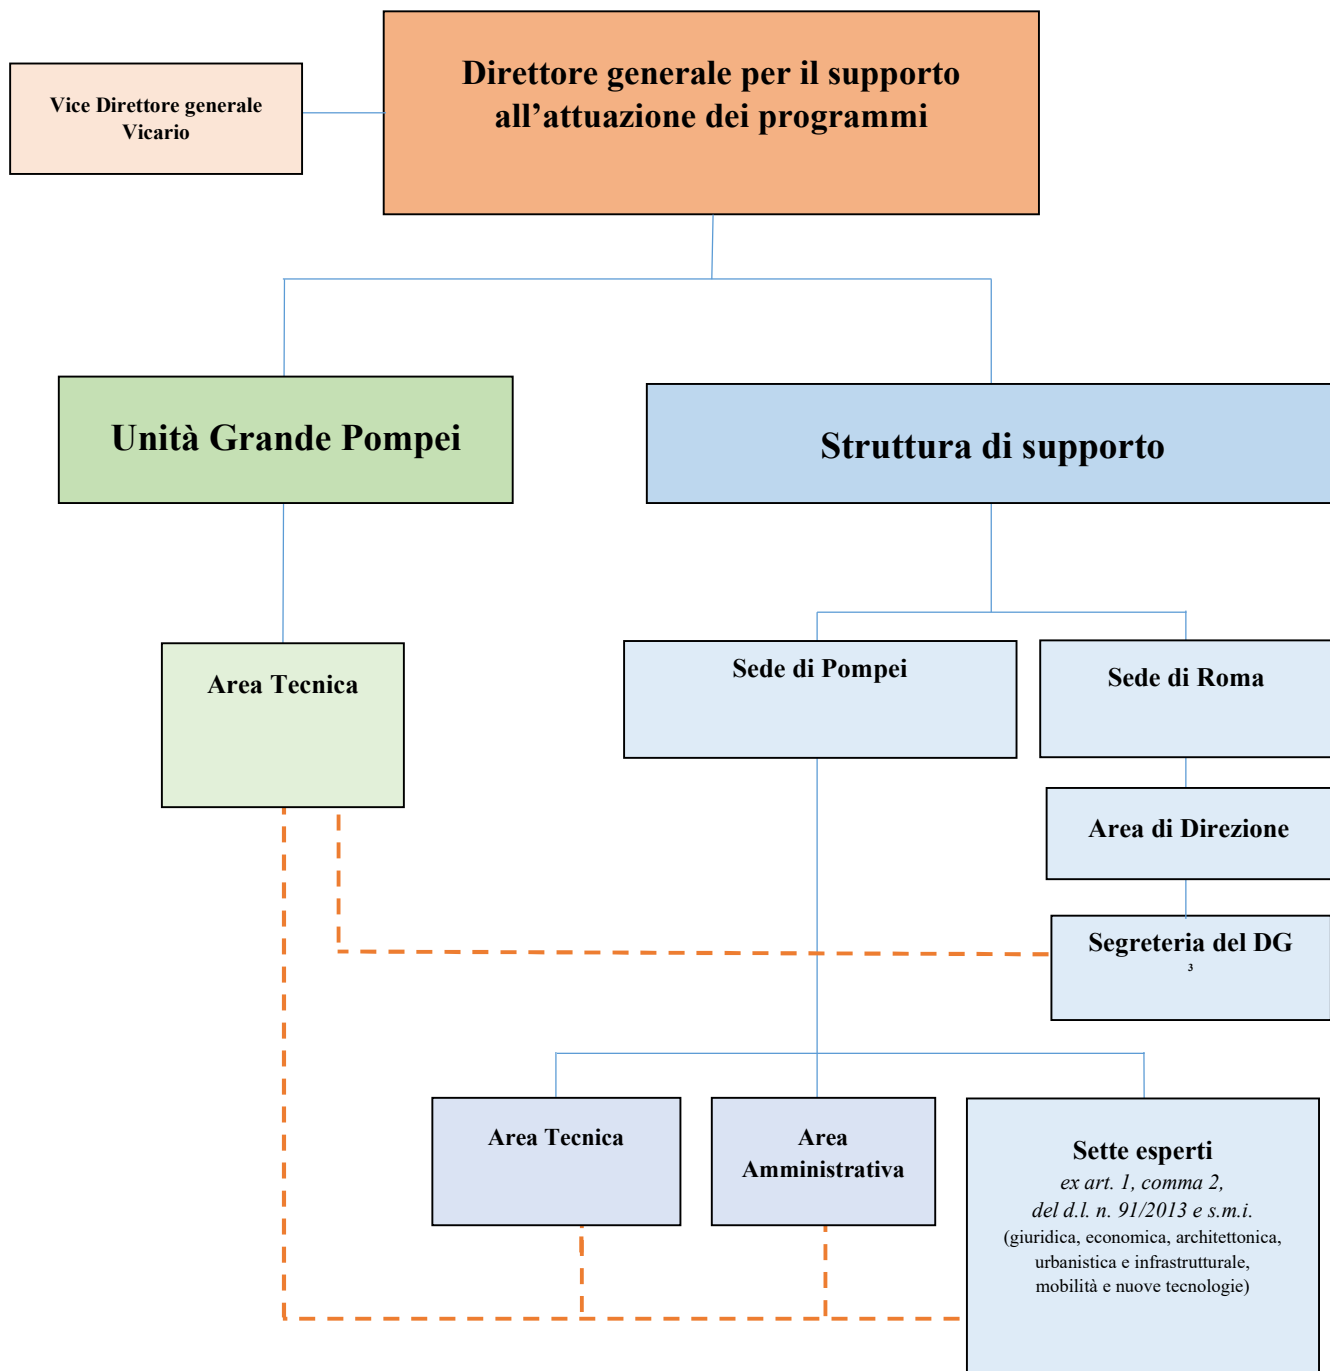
Vice Direttore generale Vicario

Direttore generale per il supporto all’attuazione dei programmi

Unità Grande Pompei

Struttura di supporto

Area Tecnica

Sede di Pompei

Sede di Roma

Area di Direzione

Segreteria del DG
3

Area Tecnica

Area Amministrativa

Sette esperti
*ex art. 1, comma 2, del d.l. n. 91/2013 e s.m.i.*
(giuridica, economica, architettonica, urbanistica e infrastrutturale, mobilità e nuove tecnologie)